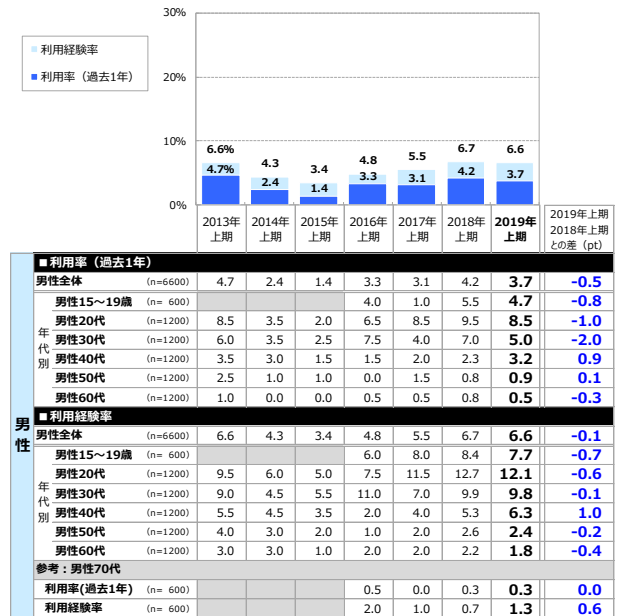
利用経験率
利用率（過去1年）

30%
20%
10%
0%

6.6%
4.7%
4.3
2.4
3.4
1.4
4.8
3.3
5.5
3.1
6.7
4.2
6.6
3.7

| | | 2013年上期 | 2014年上期 | 2015年上期 | 2016年上期 | 2017年上期 | 2018年上期 | 2019年上期 | 2019年上期 2018年上期との差（pt） |
|---|---|---|---|---|---|---|---|---|---|
| ■利用率（過去1年） | | | | | | | | | |
| 男性全体 | (n=6600) | 4.7 | 2.4 | 1.4 | 3.3 | 3.1 | 4.2 | 3.7 | -0.5 |
| 男性15～19歳 | (n= 600) | | | | 4.0 | 1.0 | 5.5 | 4.7 | -0.8 |
| 男性20代 | (n=1200) | 8.5 | 3.5 | 2.0 | 6.5 | 8.5 | 9.5 | 8.5 | -1.0 |
| 男性30代 | (n=1200) | 6.0 | 3.5 | 2.5 | 7.5 | 4.0 | 7.0 | 5.0 | -2.0 |
| 男性40代 | (n=1200) | 3.5 | 3.0 | 1.5 | 1.5 | 2.0 | 2.3 | 3.2 | 0.9 |
| 男性50代 | (n=1200) | 2.5 | 1.0 | 1.0 | 0.0 | 1.5 | 0.8 | 0.9 | 0.1 |
| 男性60代 | (n=1200) | 1.0 | 0.0 | 0.0 | 0.5 | 0.5 | 0.8 | 0.5 | -0.3 |
| ■利用経験率 | | | | | | | | | |
| 男性全体 | (n=6600) | 6.6 | 4.3 | 3.4 | 4.8 | 5.5 | 6.7 | 6.6 | -0.1 |
| 男性15～19歳 | (n= 600) | | | | 6.0 | 8.0 | 8.4 | 7.7 | -0.7 |
| 男性20代 | (n=1200) | 9.5 | 6.0 | 5.0 | 7.5 | 11.5 | 12.7 | 12.1 | -0.6 |
| 男性30代 | (n=1200) | 9.0 | 4.5 | 5.5 | 11.0 | 7.0 | 9.9 | 9.8 | -0.1 |
| 男性40代 | (n=1200) | 5.5 | 4.5 | 3.5 | 2.0 | 4.0 | 5.3 | 6.3 | 1.0 |
| 男性50代 | (n=1200) | 4.0 | 3.0 | 2.0 | 1.0 | 2.0 | 2.6 | 2.4 | -0.2 |
| 男性60代 | (n=1200) | 3.0 | 3.0 | 1.0 | 2.0 | 2.0 | 2.2 | 1.8 | -0.4 |
| 参考：男性70代 | | | | | | | | | |
| 利用率(過去1年) | (n= 600) | | | | 0.5 | 0.0 | 0.3 | 0.3 | 0.0 |
| 利用経験率 | (n= 600) | | | | 2.0 | 1.0 | 0.7 | 1.3 | 0.6 |

男性
年代別